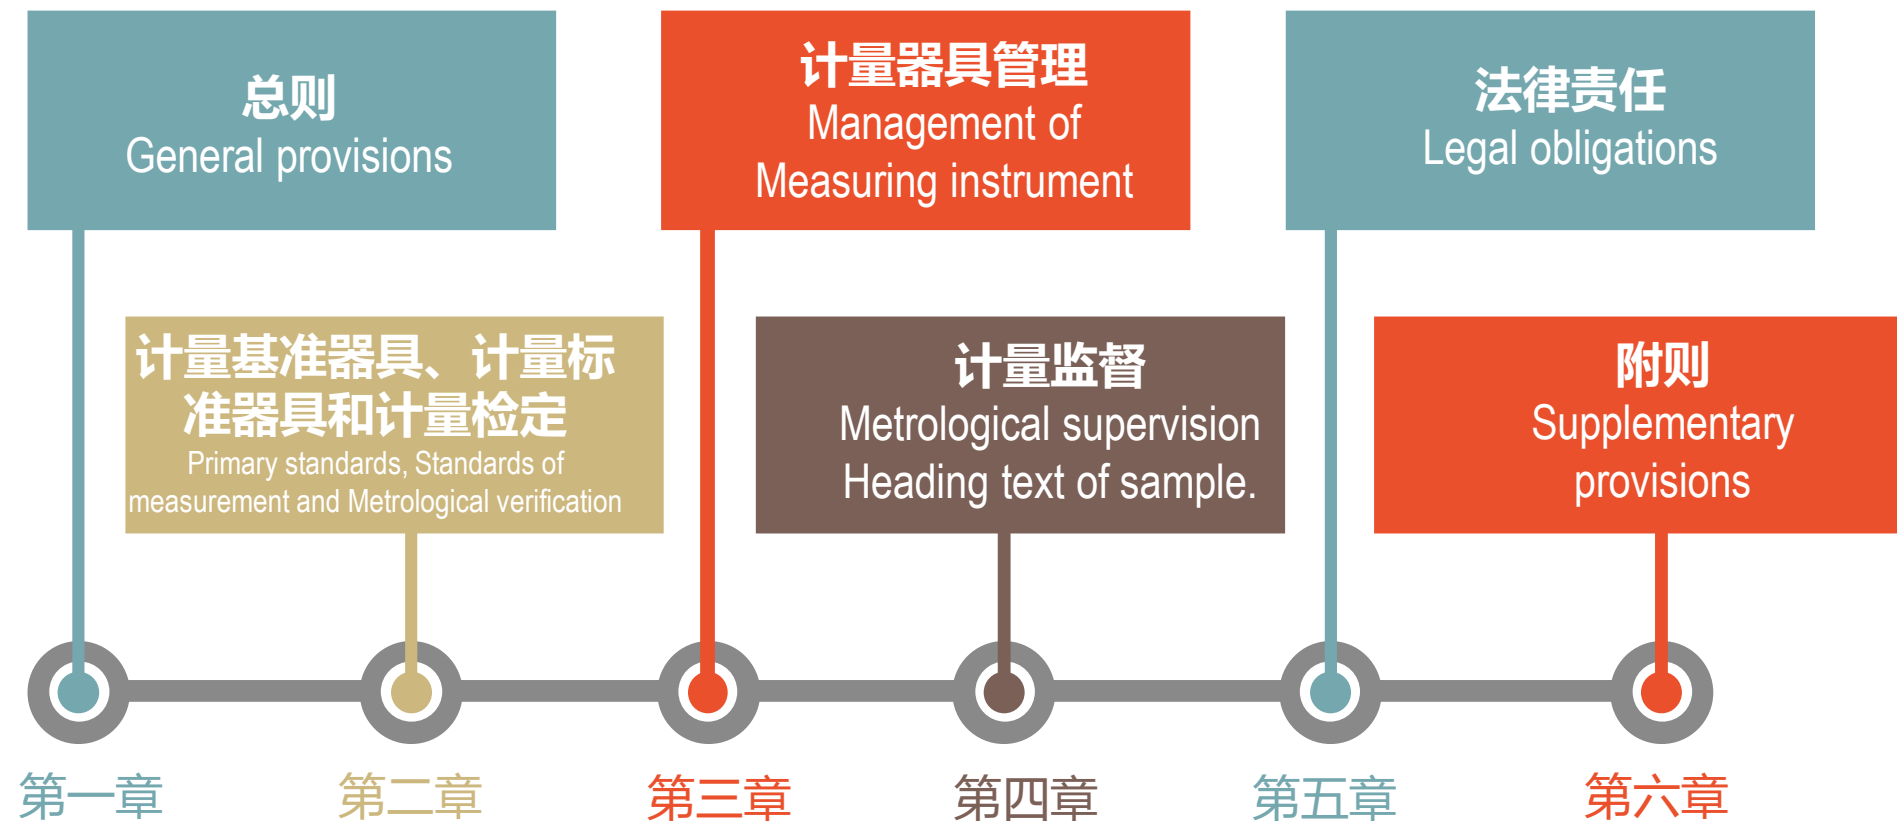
总则
General provisions

计量器具管理
Management of Measuring instrument

法律责任
Legal obligations

计量基准器具、计量标准器具和计量检定
Primary standards, Standards of measurement and Metrological verification

计量监督
Metrological supervision Heading text of sample.

附则
Supplementary provisions

第一章

第二章

第三章

第四章

第五章

第六章